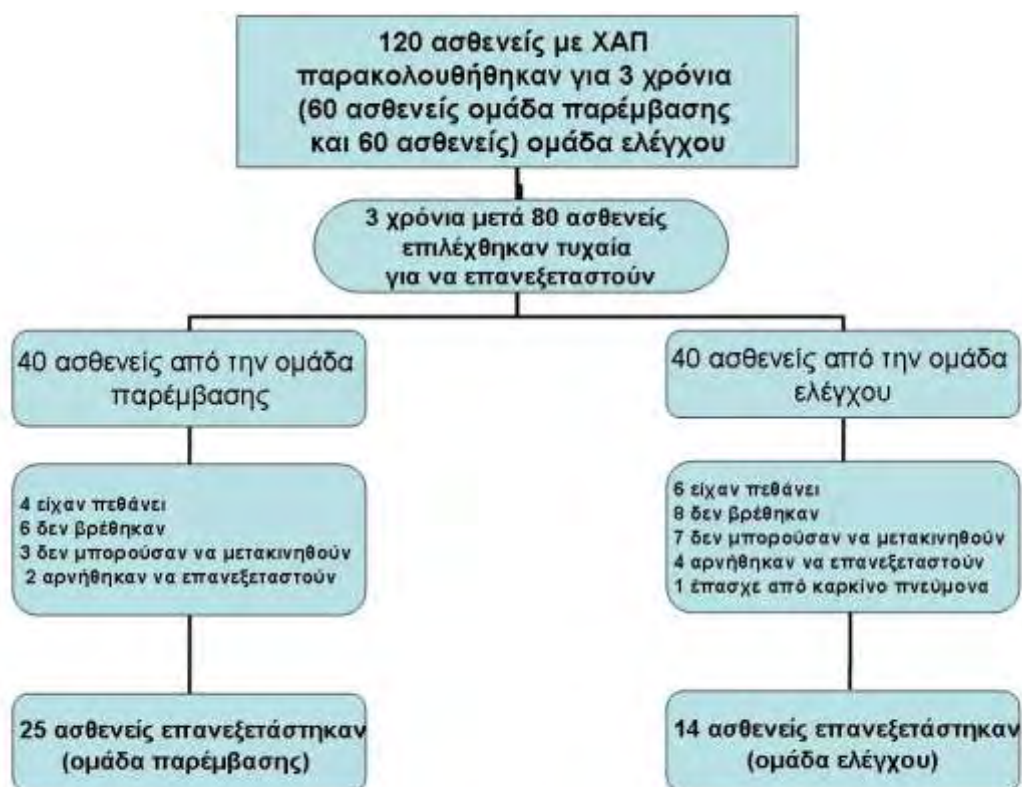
120 ασθενείς με ΧΑΠ παρακολουθήθηκαν για 3 χρόνια (60 ασθενείς ομάδα παρέμβασης και 60 ασθενείς) ομάδα ελέγχου

3 χρόνια μετά 80 ασθενείς επιλέχθηκαν τυχαία για να επανεξεταστούν

40 ασθενείς από την ομάδα παρέμβασης

4 είχαν πεθάνει
6 δεν βρέθηκαν
3 δεν μπορούσαν να μετακινηθούν
2 αρνήθηκαν να επανεξεταστούν

25 ασθενείς επανεξετάστηκαν (ομάδα παρέμβασης)

40 ασθενείς από την ομάδα ελέγχου

6 είχαν πεθάνει
8 δεν βρέθηκαν
7 δεν μπορούσαν να μετακινηθούν
4 αρνήθηκαν να επανεξεταστούν
1 έπασχε από καρκίνο πνεύμονα

14 ασθενείς επανεξετάστηκαν (ομάδα ελέγχου)